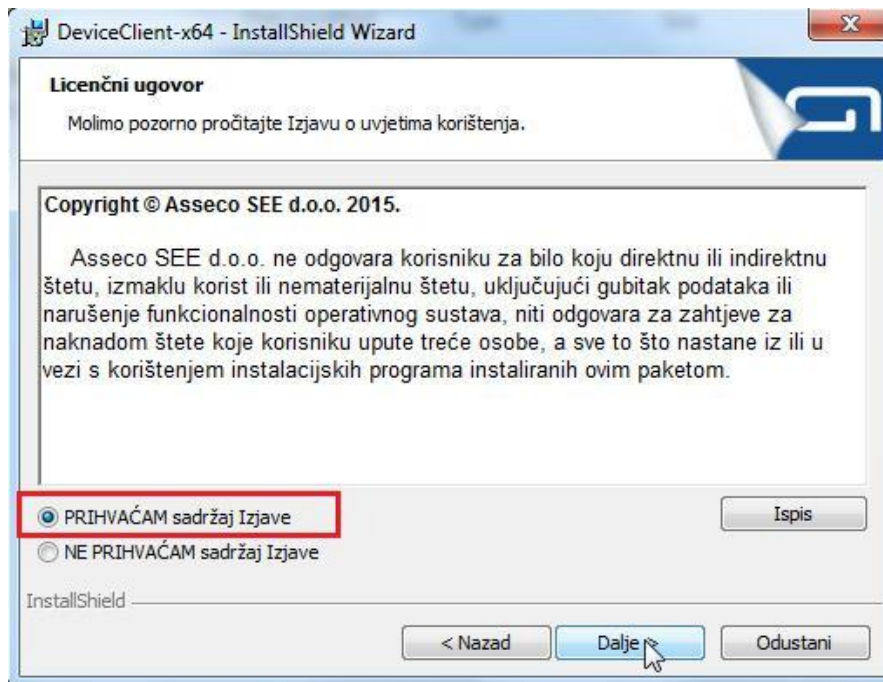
DeviceClient-x64 - InstallShield Wizard

Licenčni ugovor

Molimo pozorno pročitajte Izjavu o uvjetima korištenja.

Copyright © Asseco SEE d.o.o. 2015.

Asseco SEE d.o.o. ne odgovara korisniku za bilo koju direktnu ili indirektnu štetu, izmaklu korist ili nematerijalnu štetu, uključujući gubitak podataka ili narušenje funkcionalnosti operativnog sustava, niti odgovara za zahtjeve za naknadom štete koje korisniku upute treće osobe, a sve to što nastane iz ili u vezi s korištenjem instalacijskih programa instaliranih ovim paketom.

PRIHVAĆAM sadržaj Izjave

NE PRIHVAĆAM sadržaj Izjave

Ispis

InstallShield

< Nazad

Dalje >

Odustani